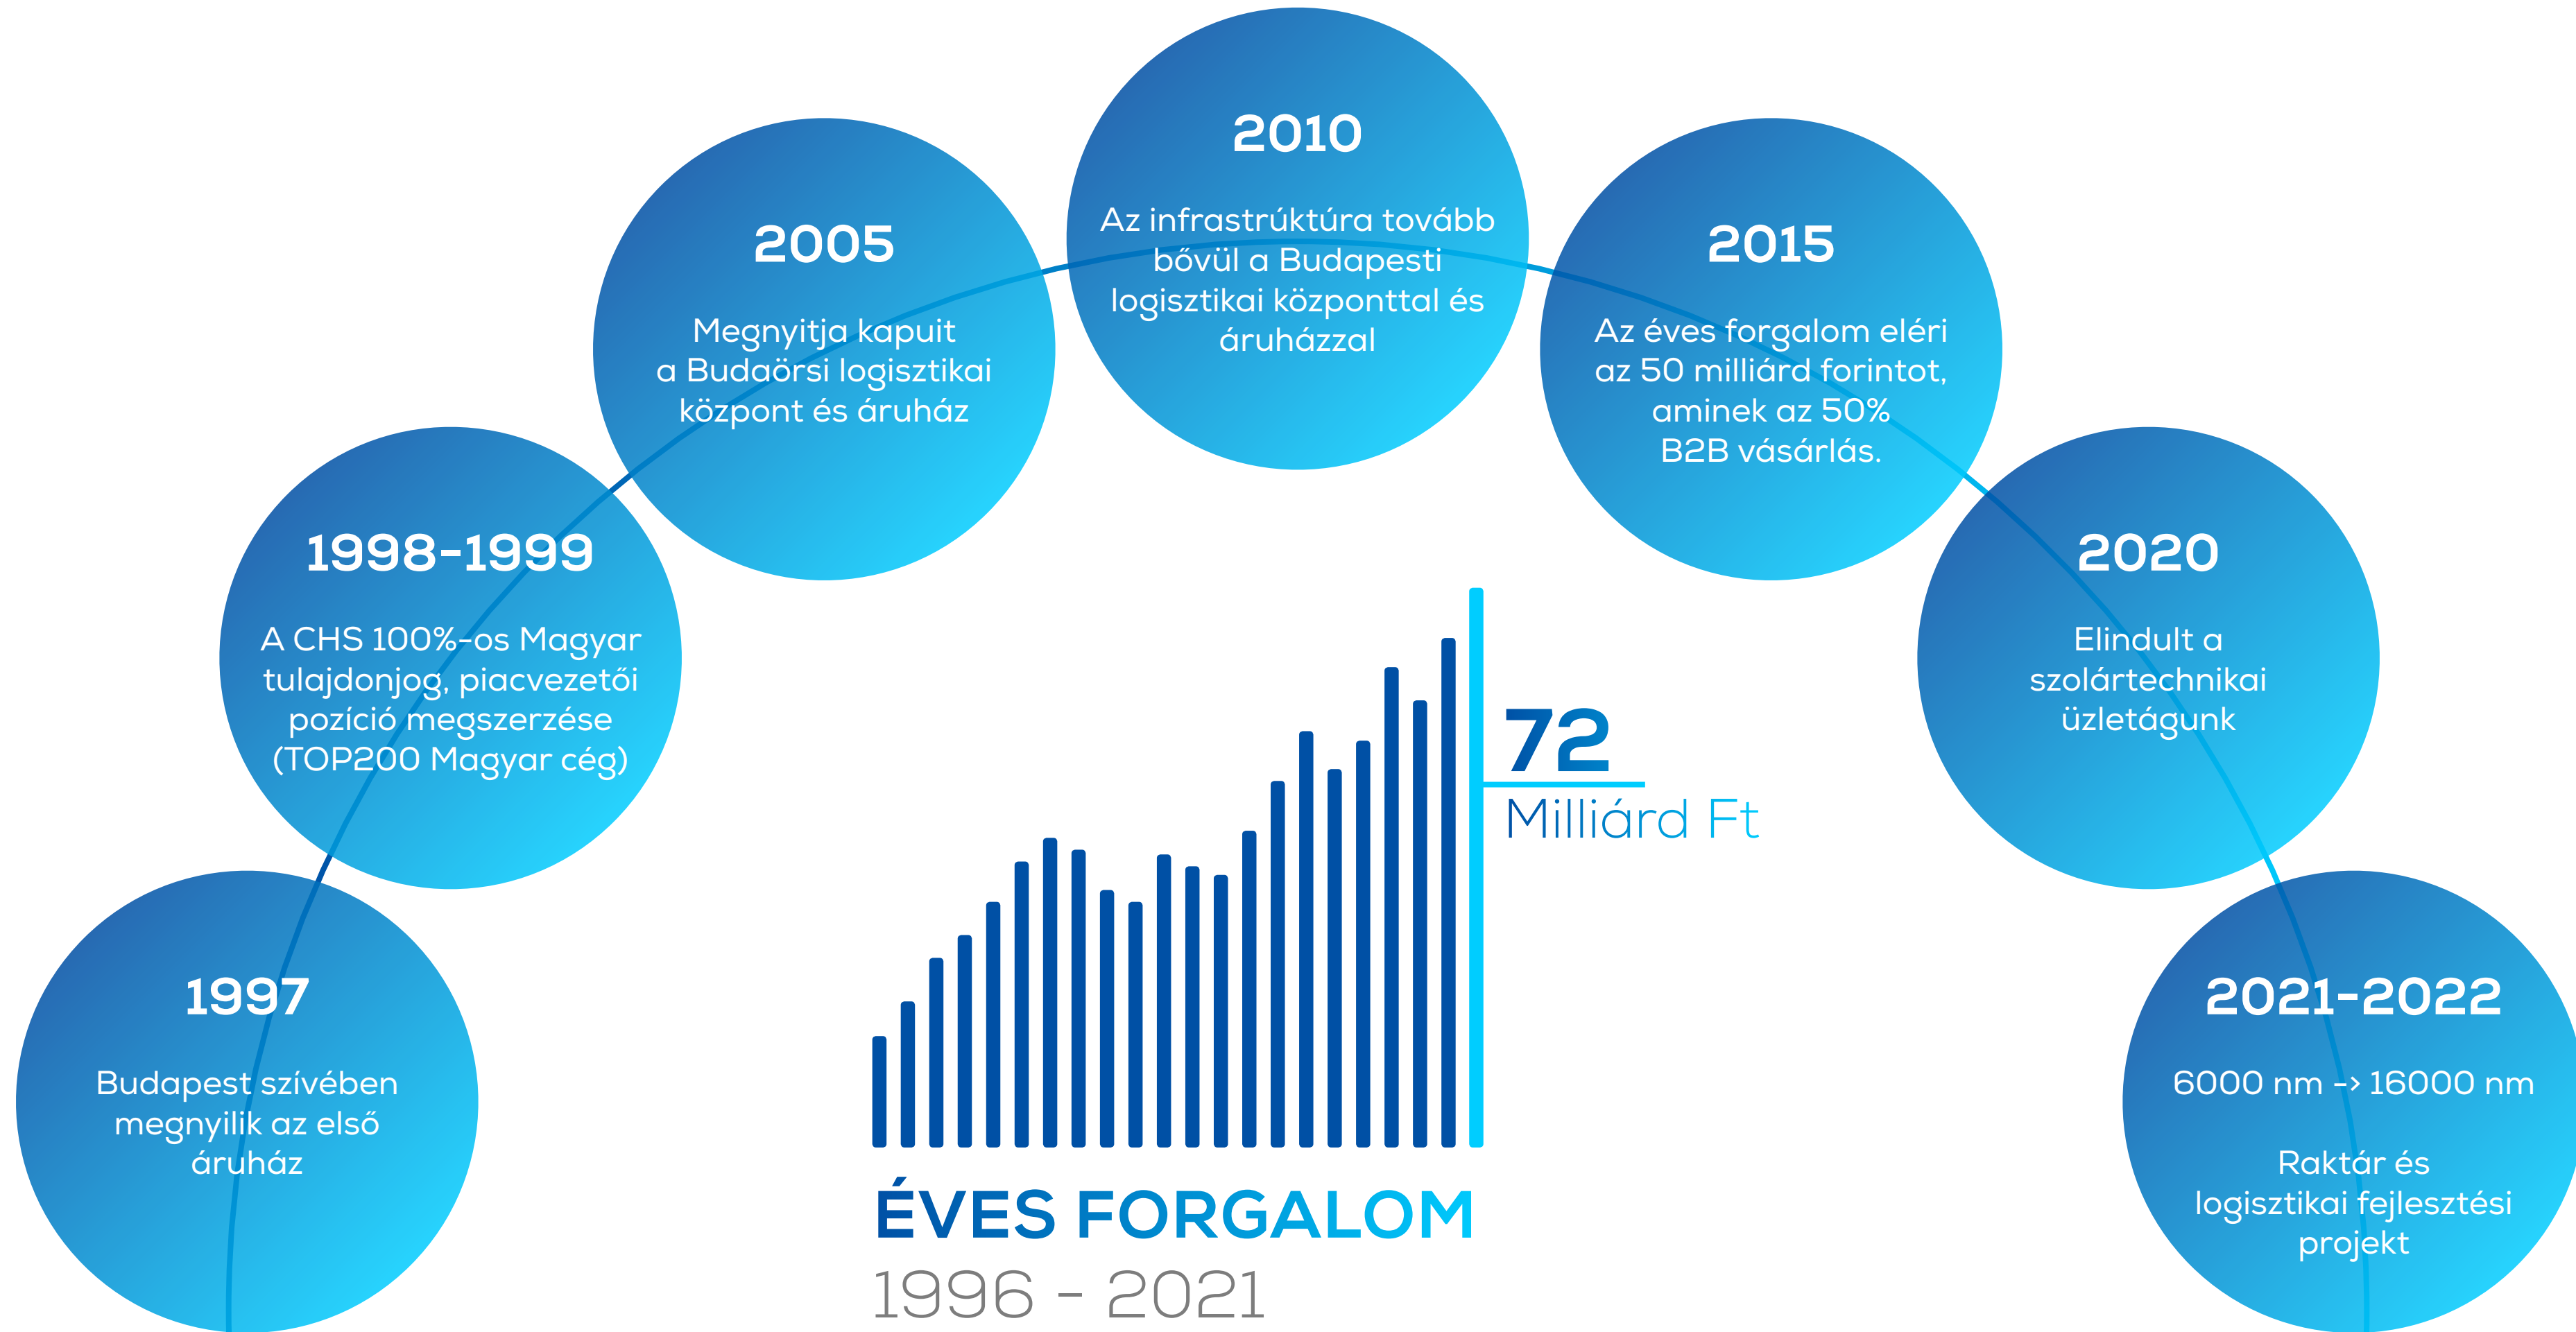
1997

Budapest szívében megnyilik az első áruház

1998-1999

A CHS 100%-os Magyar tulajdonjog, piacvezetői pozíció megszerzése (TOP200 Magyar cég)

2005

Megnyitja kapuit a Budaörsi logisztikai központ és áruház

2010

Az infrastrúktúra tovább bővül a Budapesti logisztikai központtal és áruházzal

2015

Az éves forgalom eléri az 50 milliárd forintot, aminek az 50% B2B vásárlás.

2020

Elindult a szolártechnikai üzletágunk

2021-2022

6000 nm -> 16000 nm

Raktár és logisztikai fejlesztési projekt

72
Milliárd Ft

ÉVES FORGALOM
1996 - 2021